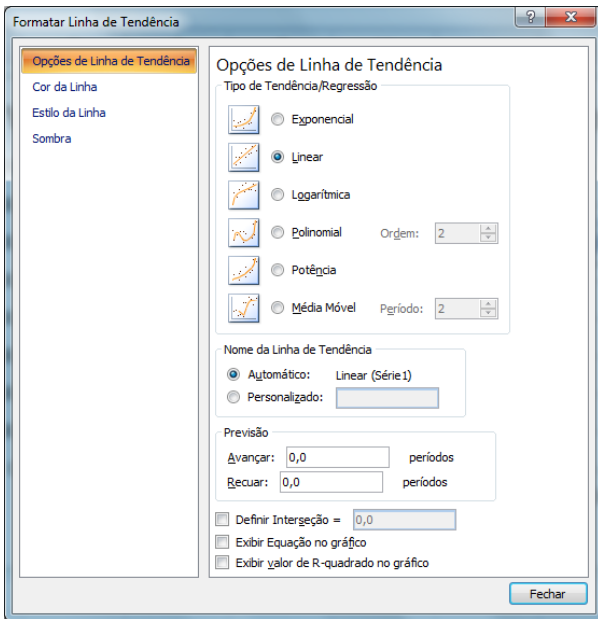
Formatar Linha de Tendência

?

Opções de Linha de Tendência
Cor da Linha
Estilo da Linha
Sombra

Opções de Linha de Tendência

Tipo de Tendência/Regressão

Exponencial

Linear

Logarítmica

Polinomial

Ordem: 2

Potência

Média Móvel

Período: 2

Nome da Linha de Tendência

Automático: Linear (Série1)

Personalizado:

Previsão

Avançar: 0,0 períodos

Recuar: 0,0 períodos

Definir Interseção = 0,0

Exibir Equação no gráfico

Exibir valor de R-quadrado no gráfico

Fechar